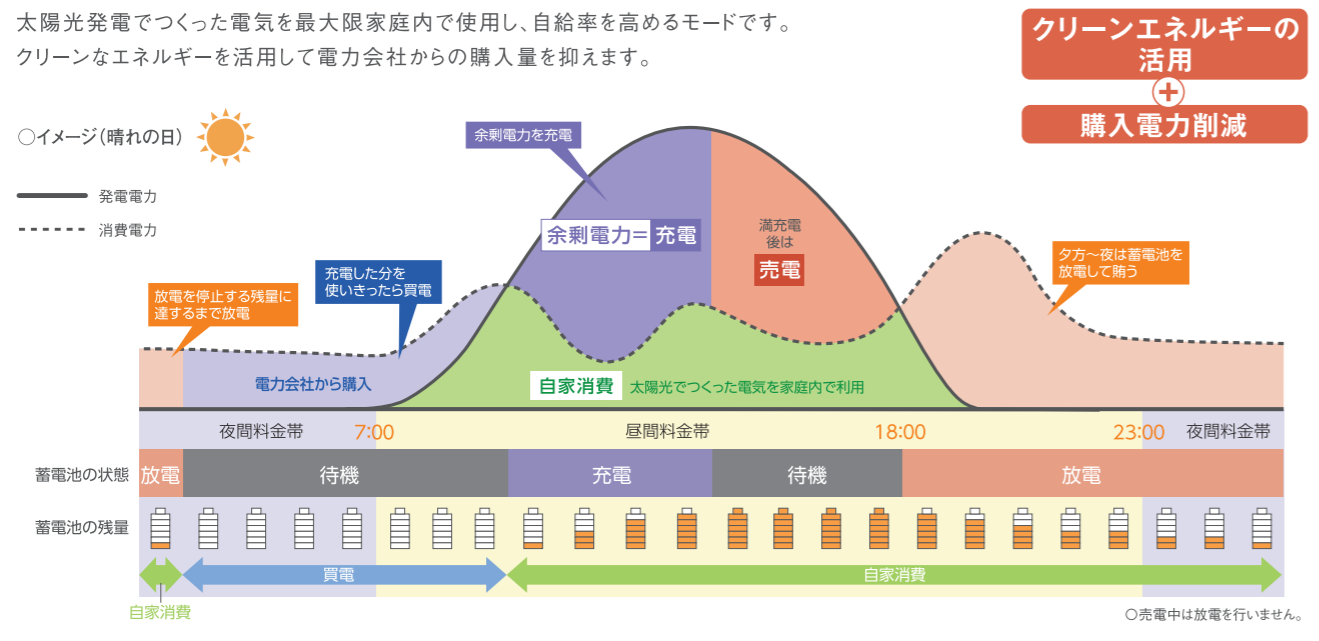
太陽光発電でつくった電気を最大限家庭内で使用し、自給率を高めるモードです。
クリーンなエネルギーを活用して電力会社からの購入量を抑えます。

クリーンエネルギーの活用
+
購入電力削減

○イメージ（晴れの日）

発電電力
消費電力

余剰電力を充電

余剰電力＝充電

満充電後は

売電

夕方〜夜は蓄電池を放電して賄う

充電した分を使いきったら買電

放電を停止する残量に達するまで放電

電力会社から購入

自家消費 太陽光でつくった電気を家庭内で利用

夜間料金帯 7:00 昼間料金帯 18:00 23:00 夜間料金帯

蓄電池の状態 放電 待機 充電 待機 放電

蓄電池の残量

買電 自家消費

自家消費

○売電中は放電を行いません。